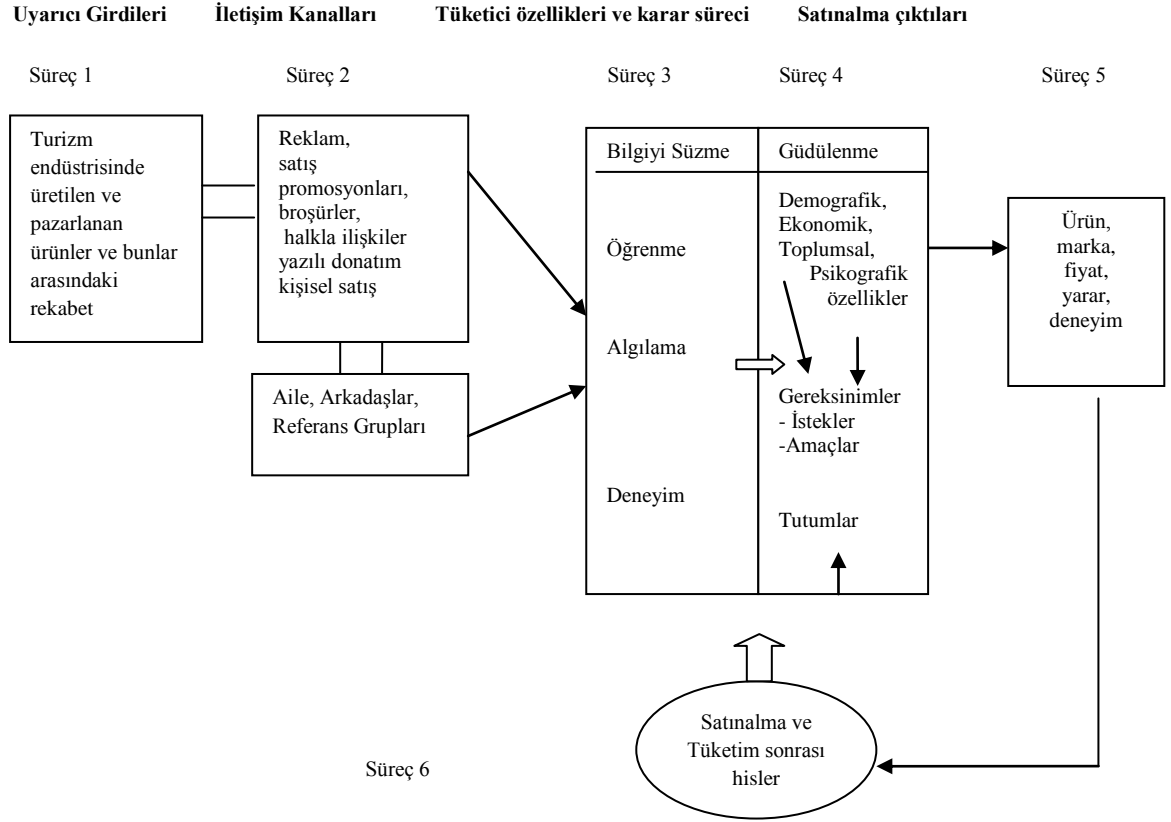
Uyarıcı Girdileri İletişim Kanalları Tüketici özellikleri ve karar süreci Satınalma çıktıları

Süreç 1 Süreç 2 Süreç 3 Süreç 4 Süreç 5

Turizm endüstrisinde üretilen ve pazarlanan ürünler ve bunlar arasındaki rekabet

Reklam, satış promosyonları, broşürler, halkla ilişkiler yazılı donatım kişisel satış

Aile, Arkadaşlar, Referans Grupları

Bilgiyi Süzme

Öğrenme

Algılama

Deneyim

Güdülenme

Demografik, Ekonomik, Toplumsal, Psikografik özellikler

Gereksinimler
- İstekler
-Amaçlar

Tutumlar

Ürün, marka, fiyat, yarar, deneyim

Satınalma ve Tüketim sonrası hisler

Süreç 6